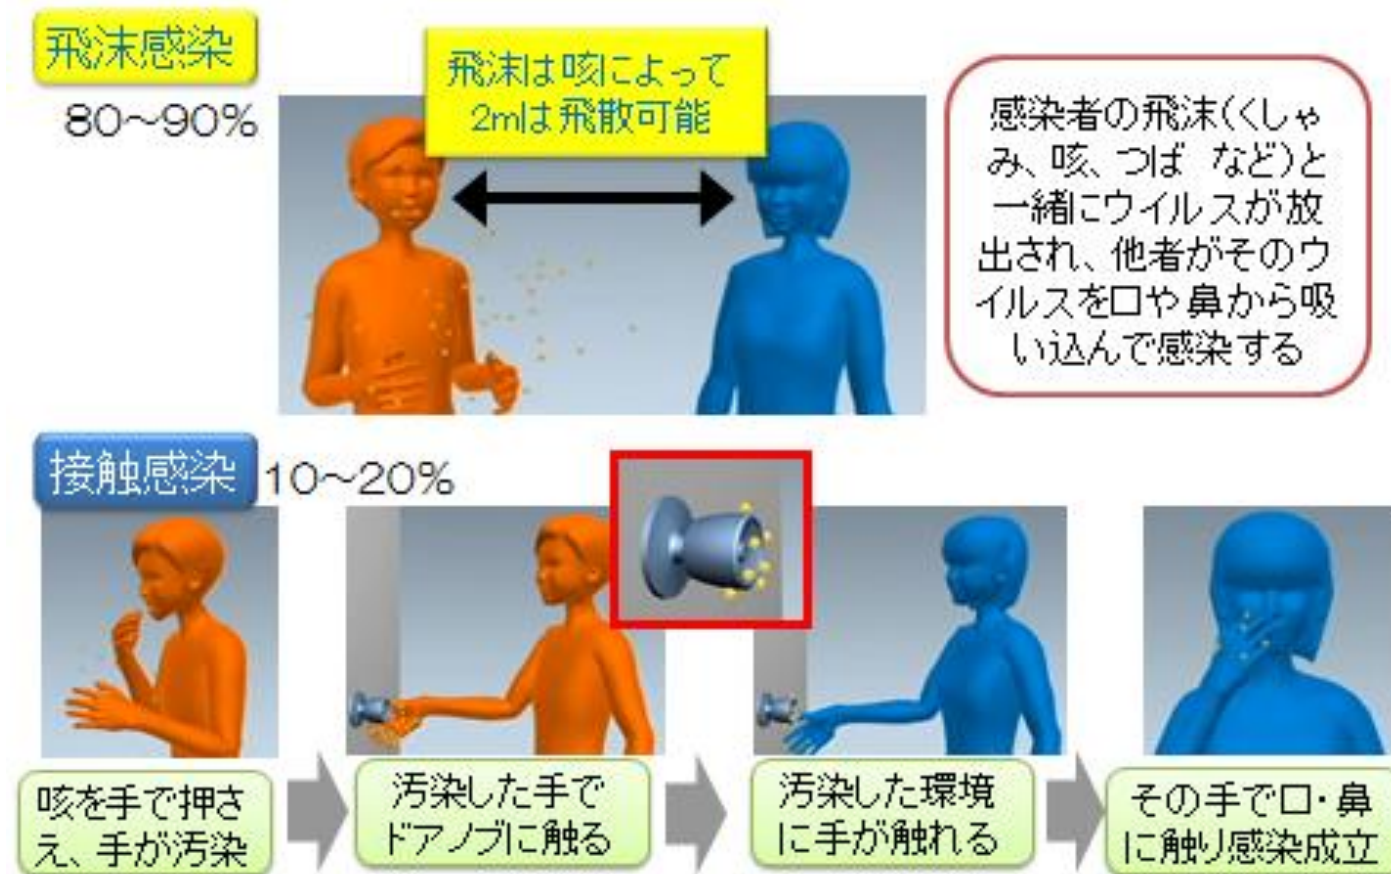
飛沫感染

80~90%

飛沫は咳によって2mは飛散可能

感染者の飛沫(くしゃみ、咳、つば など)と一緒にウイルスが放出され、他者がそのウイルスを口や鼻から吸い込んで感染する

接触感染 10~20%

咳を手で押さえ、手が汚染

汚染した手でドアノブに触る

汚染した環境に手が触れる

その手で口・鼻に触り感染成立